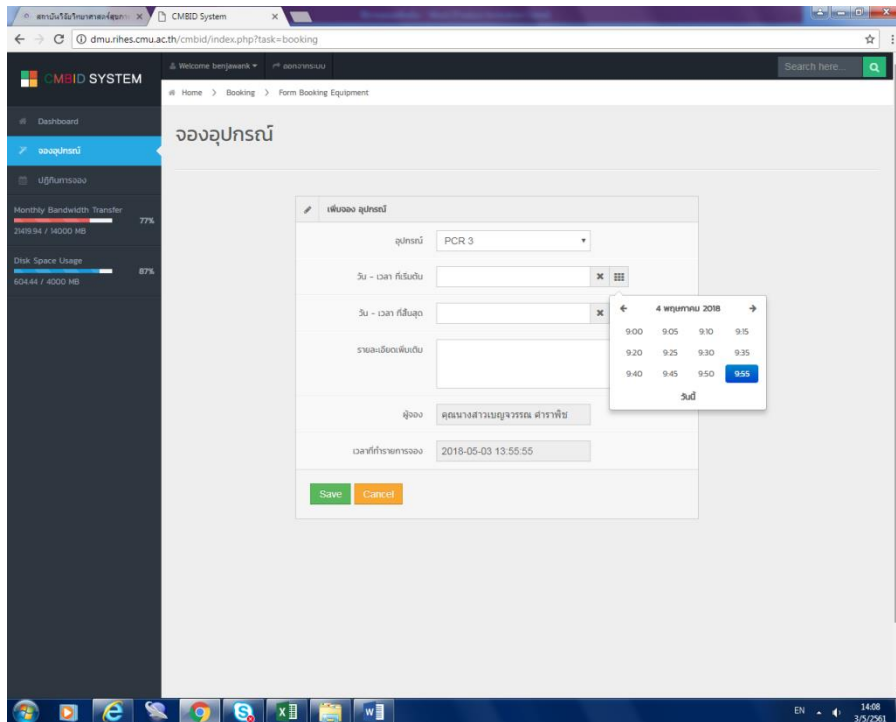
สถาบันวิจัยวิทยาศาสตร์สุขภาพ
CMBID System

dmu.rihes.cmu.ac.th/cmbid/index.php?task=booking

CMBID SYSTEM

Welcome benjawank ▾
ออกจากระบบ
Search here...

Home > Booking > Form Booking Equipment

Dashboard
จองอุปกรณ์
ปฏิทินการจอง

Monthly Bandwidth Transfer
77%
21419.94 / 14000 MB

Disk Space Usage
87%
604.44 / 4000 MB

จองอุปกรณ์

เพิ่มจอง อุปกรณ์

อุปกรณ์ PCR 3

วัน - เวลา ที่เริ่มต้น

วัน - เวลา ที่สิ้นสุด

รายละเอียดเพิ่มเติม

ผู้จอง คุณนางสาวเบญจวรรณ คำราพิช

เวลาที่ทำรายการจอง 2018-05-03 13:55:55

Save Cancel

4 พฤษภาคม 2018

| 9:00 | 9:05 | 9:10 | 9:15 |
|---|---|---|---|
| 9:20 | 9:25 | 9:30 | 9:35 |
| 9:40 | 9:45 | 9:50 | 9:55 |

วันนี้

EN 14:08 3/5/2561